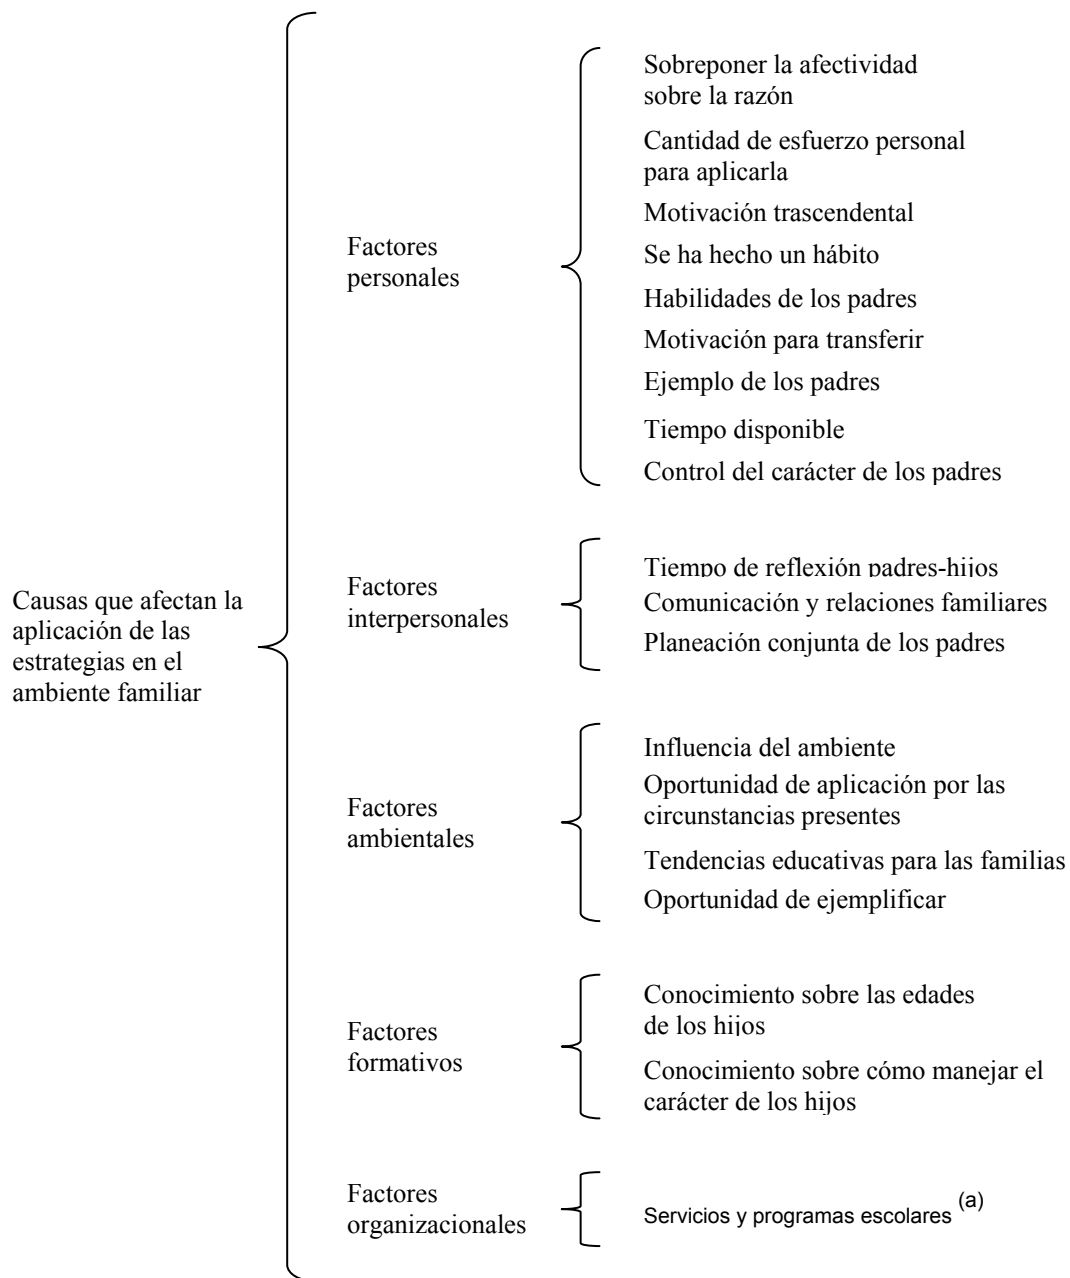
Causas que afectan la aplicación de las estrategias en el ambiente familiar

Factores personales

Sobreponer la afectividad sobre la razón

Cantidad de esfuerzo personal para aplicarla

Motivación trascendental

Se ha hecho un hábito

Habilidades de los padres

Motivación para transferir

Ejemplo de los padres

Tiempo disponible

Control del carácter de los padres

Factores interpersonales

Tiempo de reflexión padres-hijos

Comunicación y relaciones familiares

Planeación conjunta de los padres

Factores ambientales

Influencia del ambiente

Oportunidad de aplicación por las circunstancias presentes

Tendencias educativas para las familias

Oportunidad de ejemplificar

Factores formativos

Conocimiento sobre las edades de los hijos

Conocimiento sobre cómo manejar el carácter de los hijos

Factores organizacionales

Servicios y programas escolares $^{(a)}$